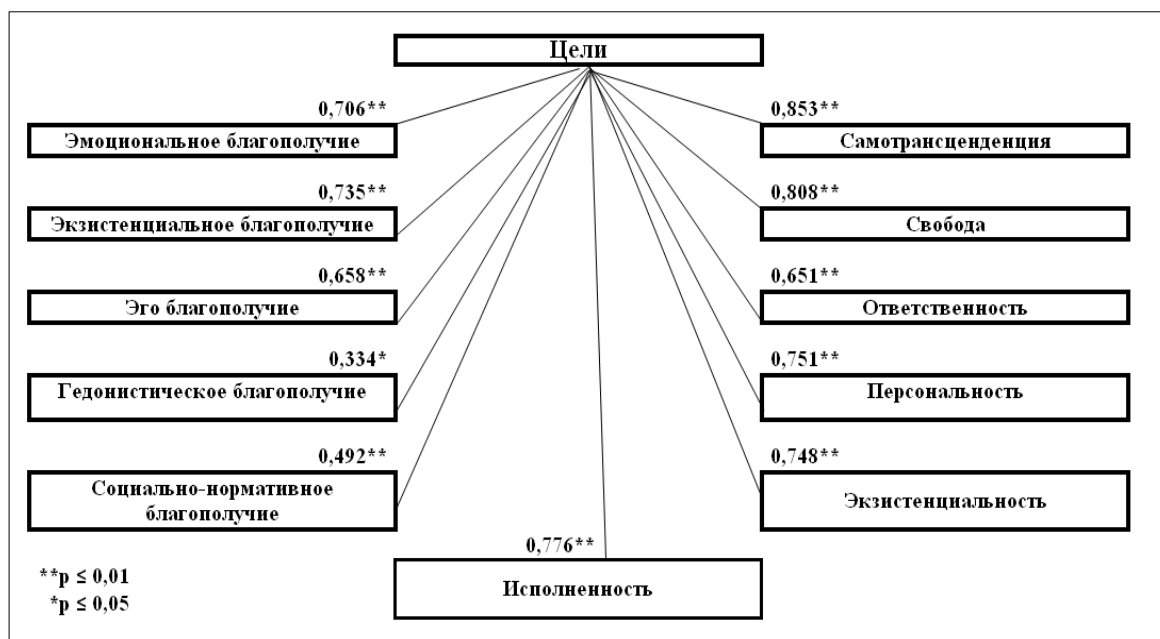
Цели

0,706**
Эмоциональное благополучие

0,735**
Экзистенциальное благополучие

0,658**
Эго благополучие

0,334*
Гедонистическое благополучие

0,492**
Социально-нормативное благополучие

0,853**
Самотрансценденция

0,808**
Свобода

0,651**
Ответственность

0,751**
Персональность

0,748**
Экзистенциальность

0,776**
Исполненность

**p ≤ 0,01
*p ≤ 0,05